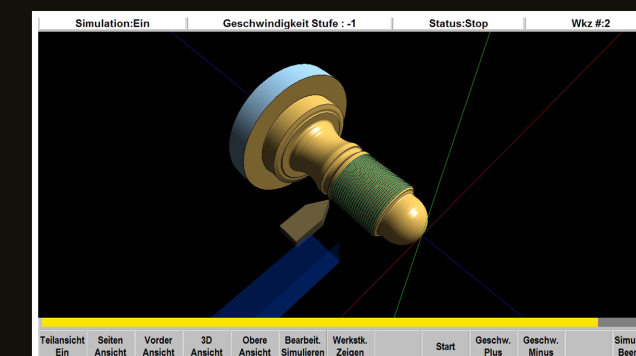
Simulation:Ein | Geschwindigkeit Stufe : -1 | Status:Stop | Wkz #:2

Teilansicht Ein | Seiten Ansicht | Vorder Ansicht | 3D Ansicht | Obere Ansicht | Bearbeit. Simulieren | Werkstk. Zeigen | Start | Geschw. Plus | Geschw. Minus | Simu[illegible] Bee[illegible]